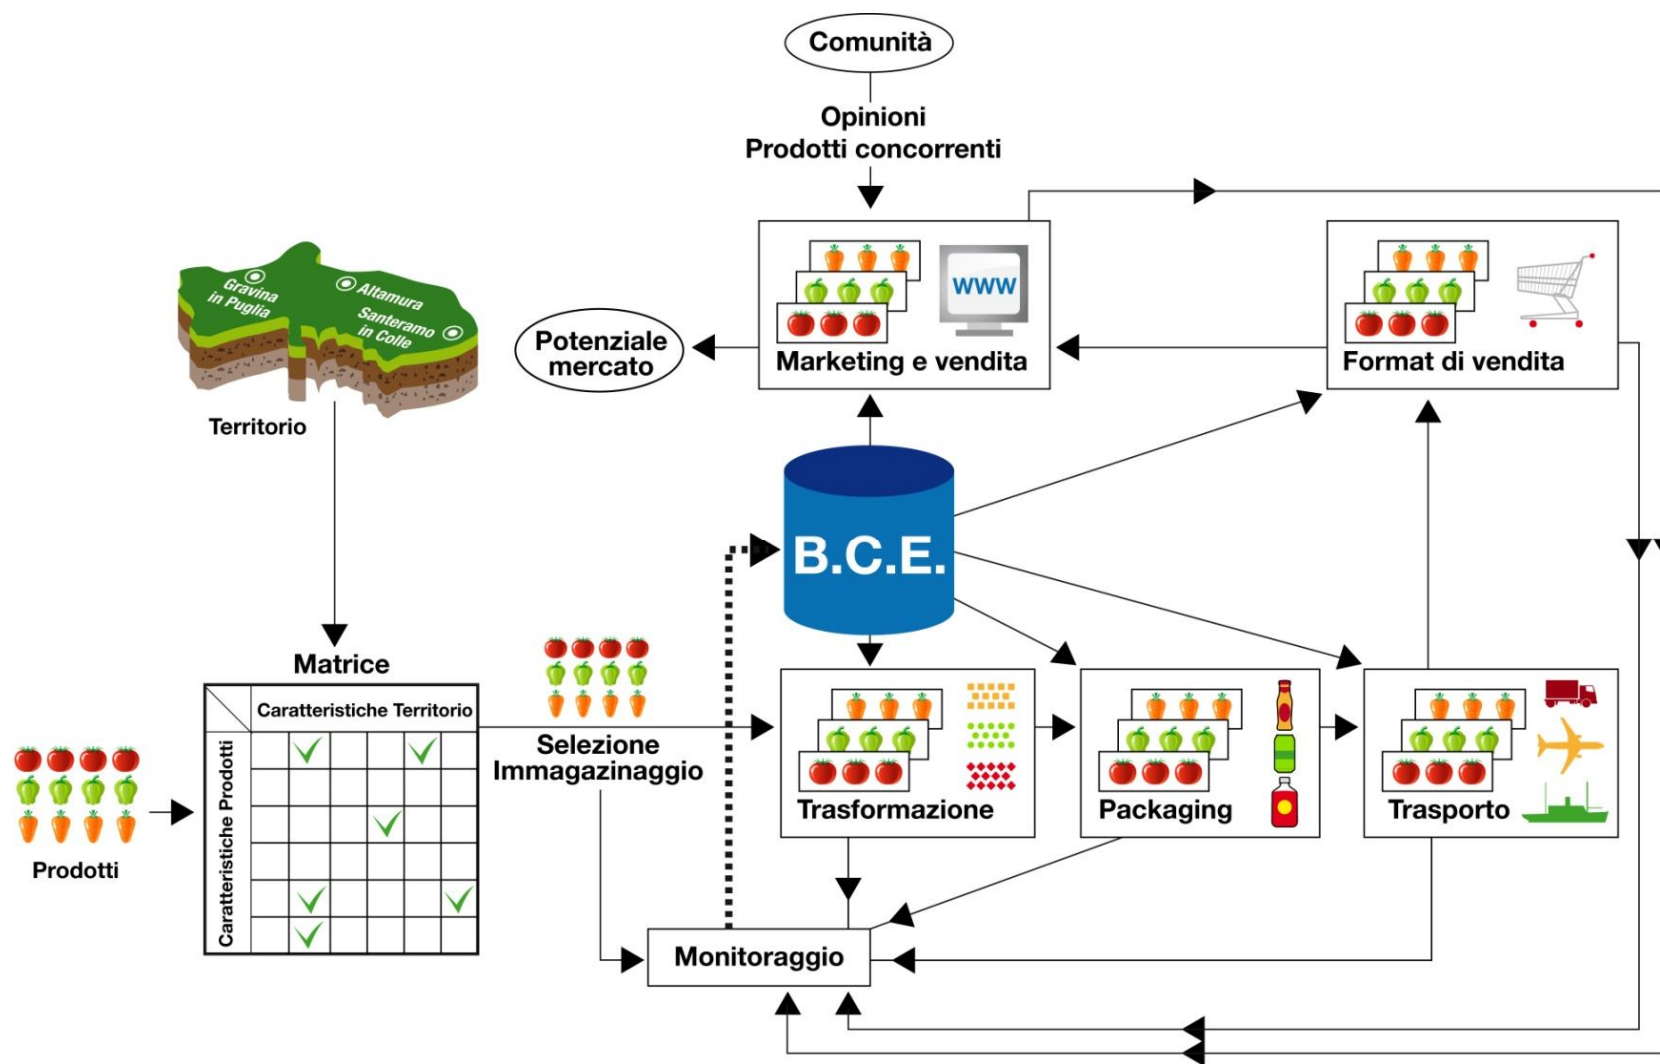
Comunità

Opinioni
Prodotti concorrenti

Gravina in Puglia
Altamura
Santeramo in Colle

Territorio

Potenziale mercato

WWW
Marketing e vendita

Format di vendita

B.C.E.

Matrice

Caratteristiche Territorio
Caratteristiche Prodotti

Prodotti

Selezione
Immagazinaggio

Trasformazione

Packaging

Trasporto

Monitoraggio